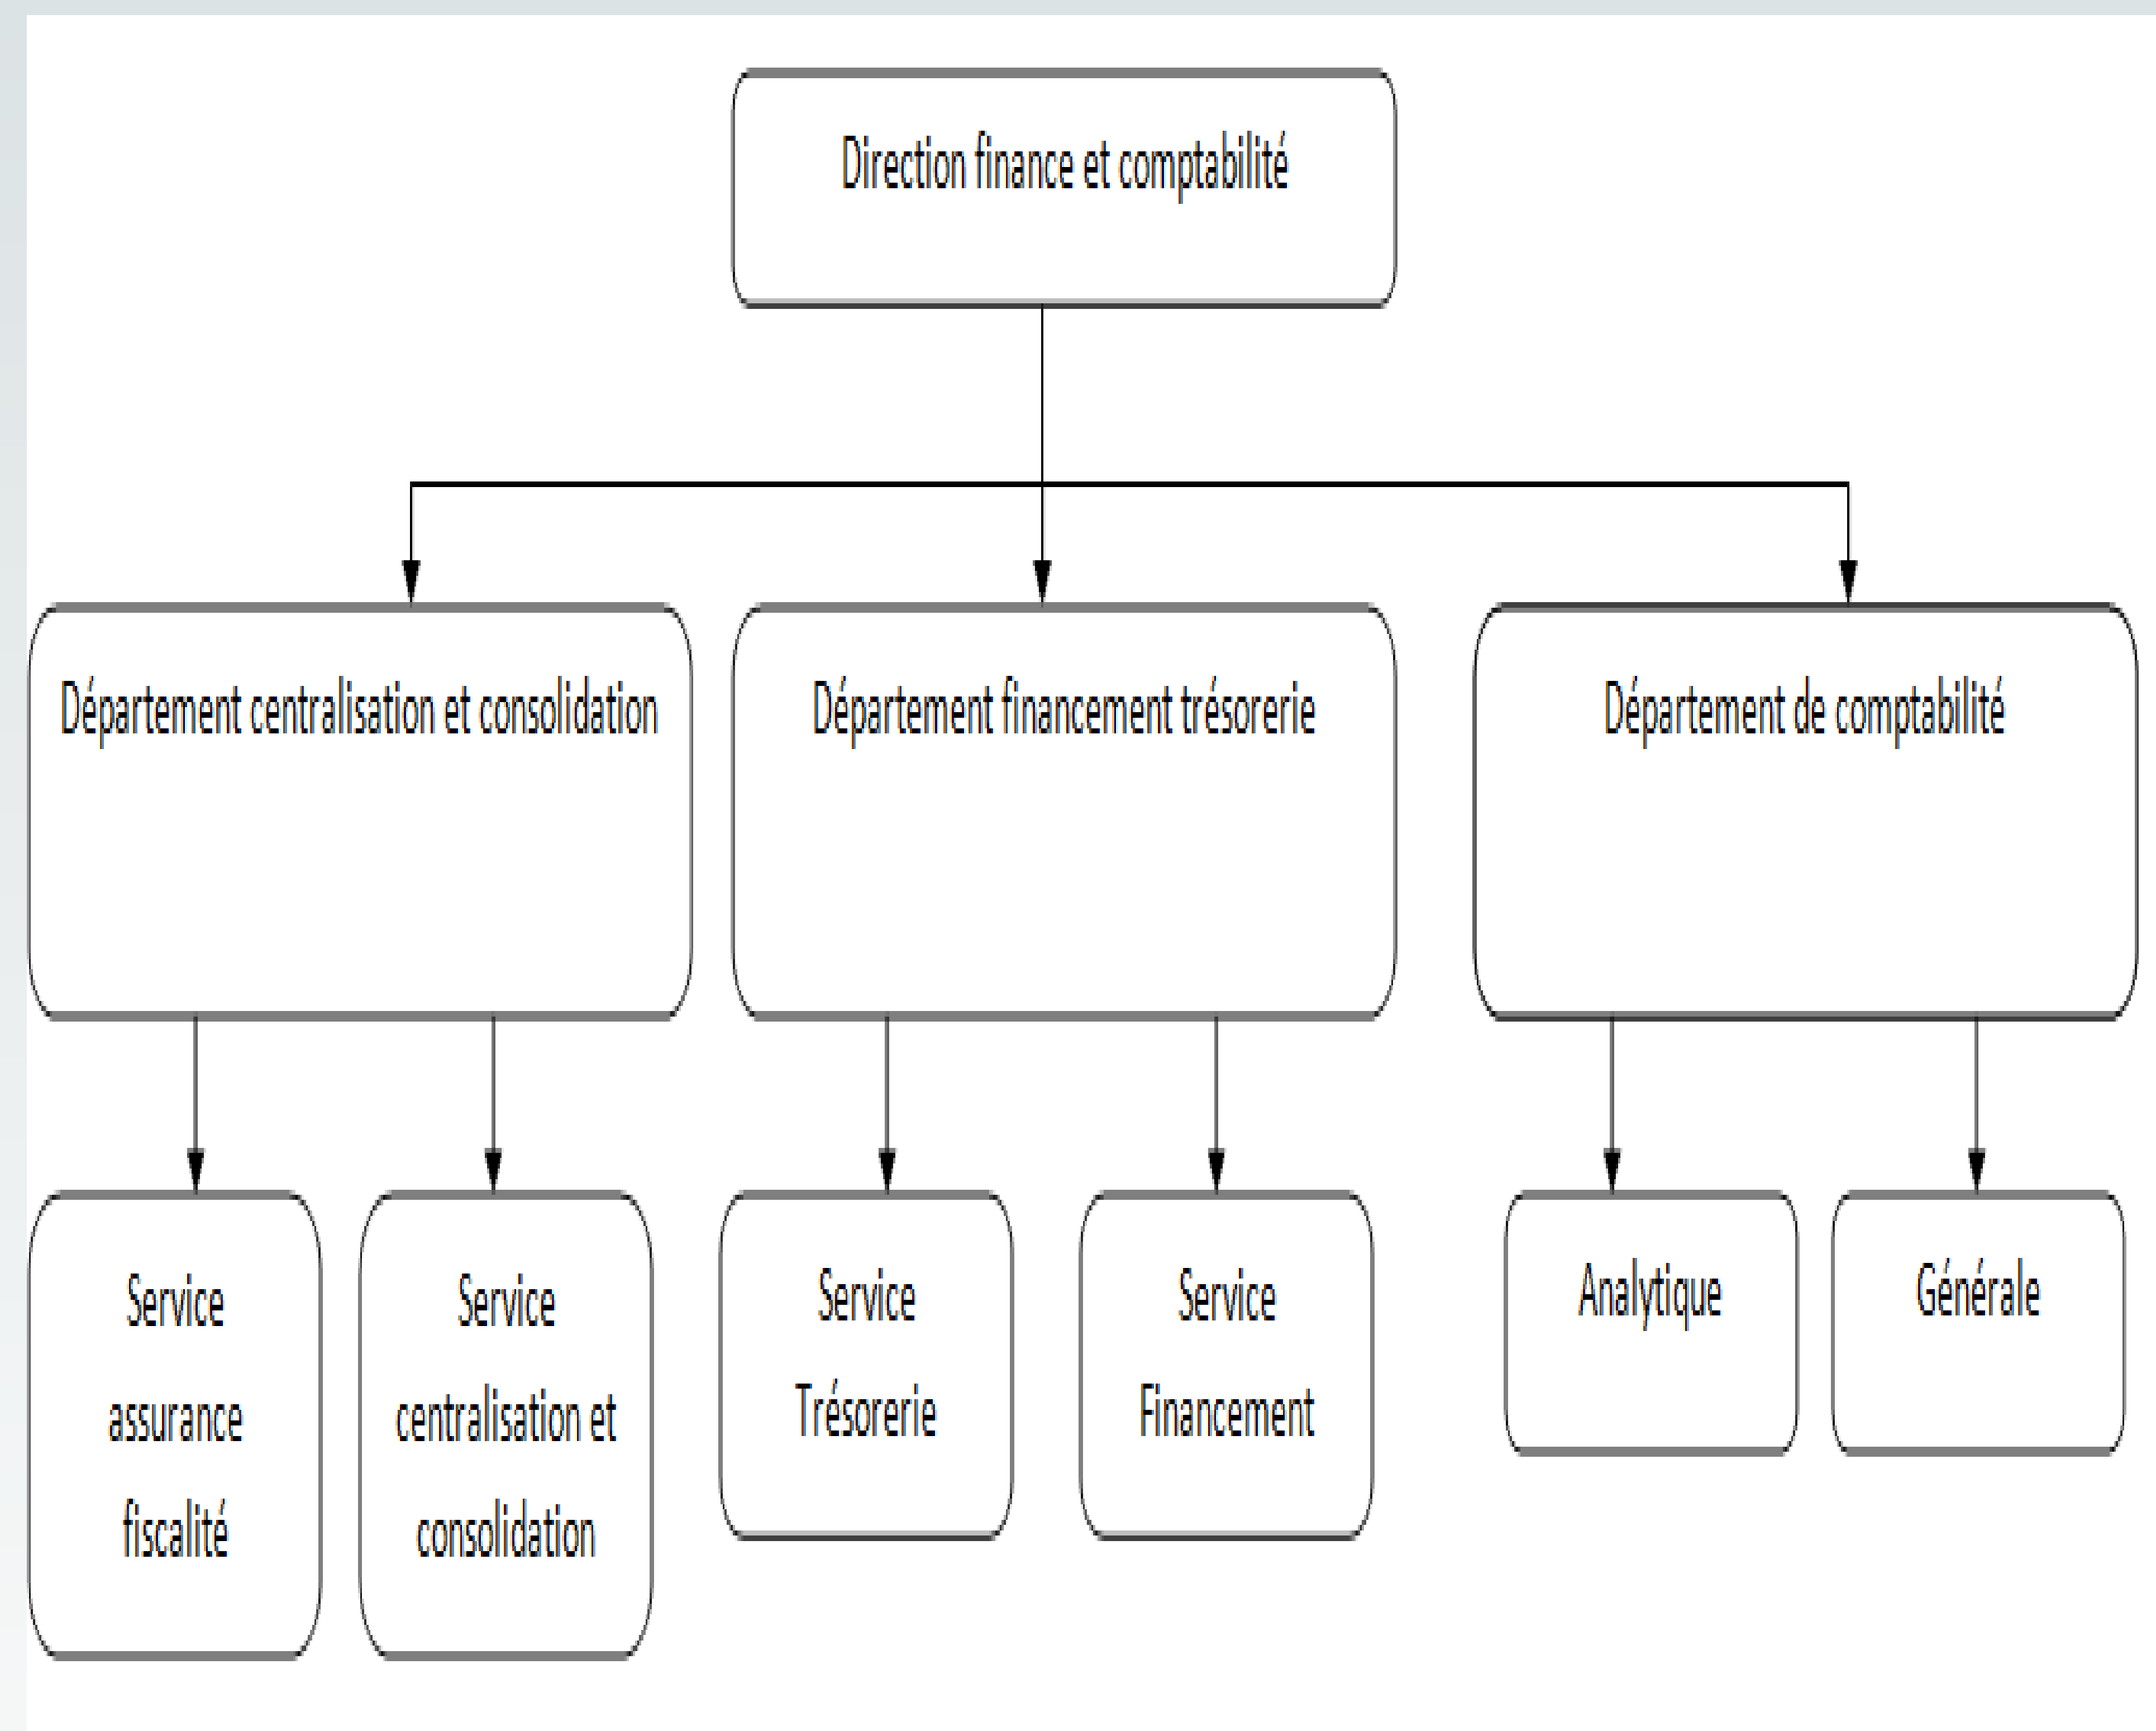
Direction finance et comptabilité

Département centralisation et consolidation

Département financement trésorerie

Département de comptabilité

Service assurance fiscalité

Service centralisation et consolidation

Service Trésorerie

Service Financement

Analytique

Générale